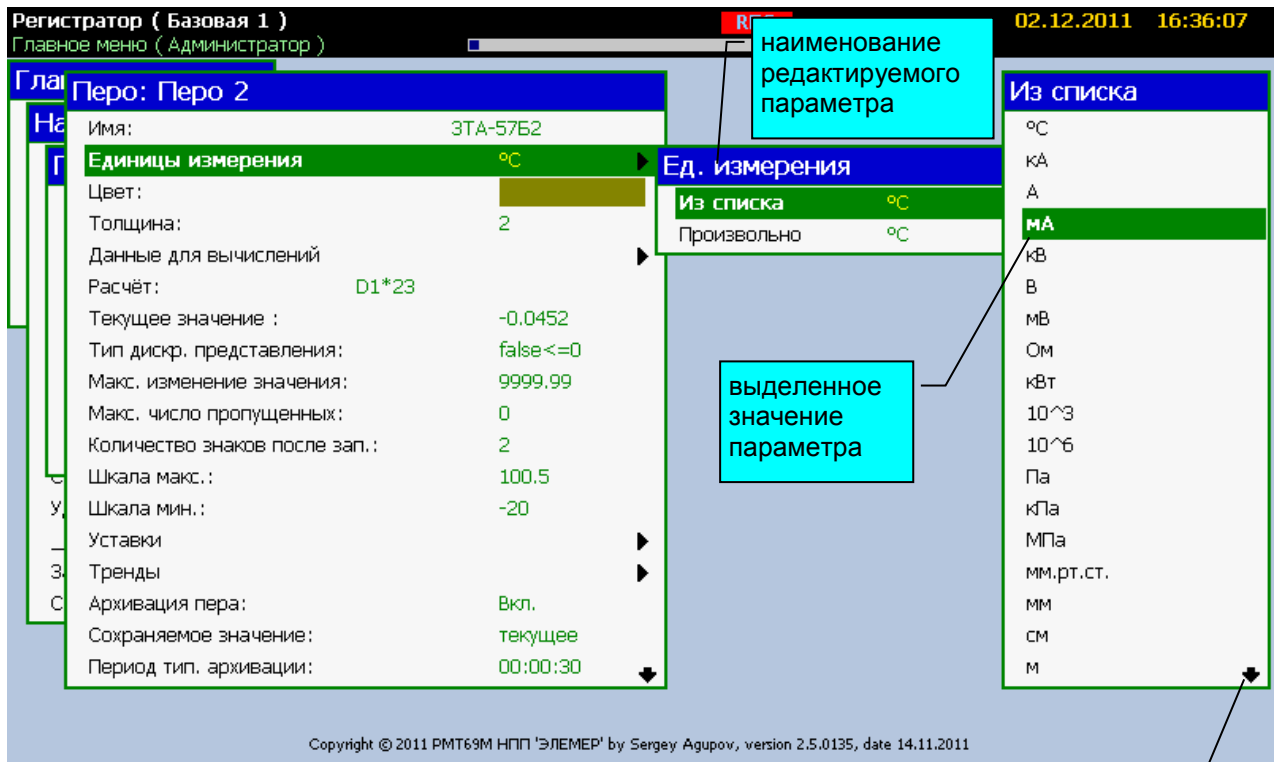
Регистратор ( Базовая 1 )
Главное меню ( Администратор )
REC
02.12.2011 16:36:07

наименование редактируемого параметра

Гла
На
П

Перо: Перо 2

| | |
|---|---|
| Имя: | ЗТА-57Б2 |
| Единицы измерения | °C |
| Цвет: | |
| Толщина: | 2 |
| Данные для вычислений | |
| Расчёт: | D1*23 |
| Текущее значение : | -0.0452 |
| Тип дискр. представления: | false<=0 |
| Макс. изменение значения: | 9999.99 |
| Макс. число пропущенных: | 0 |
| Количество знаков после зап.: | 2 |
| Шкала макс.: | 100.5 |
| Шкала мин.: | -20 |
| Уставки | |
| Тренды | |
| Архивация пера: | Вкл. |
| Сохраняемое значение: | текущее |
| Период тип. архивации: | 00:00:30 |

Ед. измерения
| | |
|---|---|
| Из списка | °C |
| Произвольно | °C |

выделенное значение параметра

Из списка
°C
кА
А
мА
кВ
В
мВ
Ом
кВт
10^3
10^6
Па
кПа
МПа
мм.рт.ст.
мм
см
м

Copyright © 2011 РМТ69М НПП 'ЭЛЕМЕР' by Sergey Agupov, version 2.5.0135, date 14.11.2011